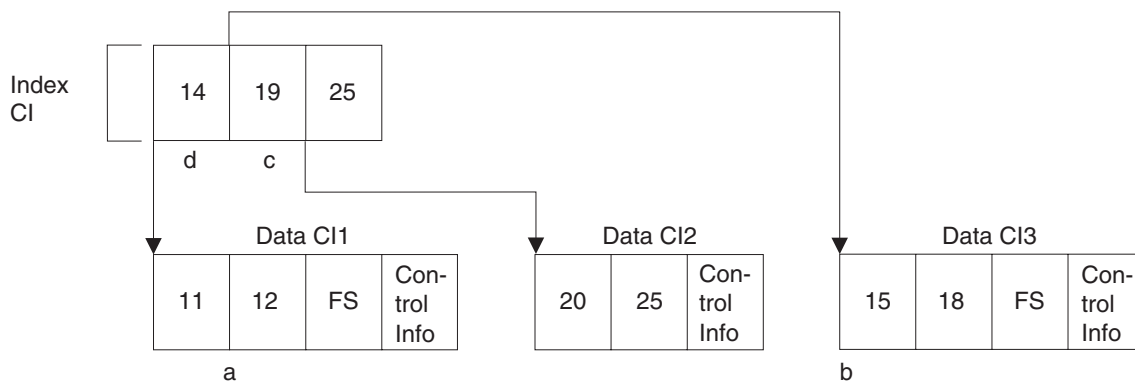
Index CI

| 14 | 19 | 25 |
|---|---|---|

d c

Data CI1

| 11 | 12 | FS | Control Info |
|---|---|---|---|

a

Data CI2

| 20 | 25 | Control Info |
|---|---|---|

Data CI3

| 15 | 18 | FS | Control Info |
|---|---|---|---|

b